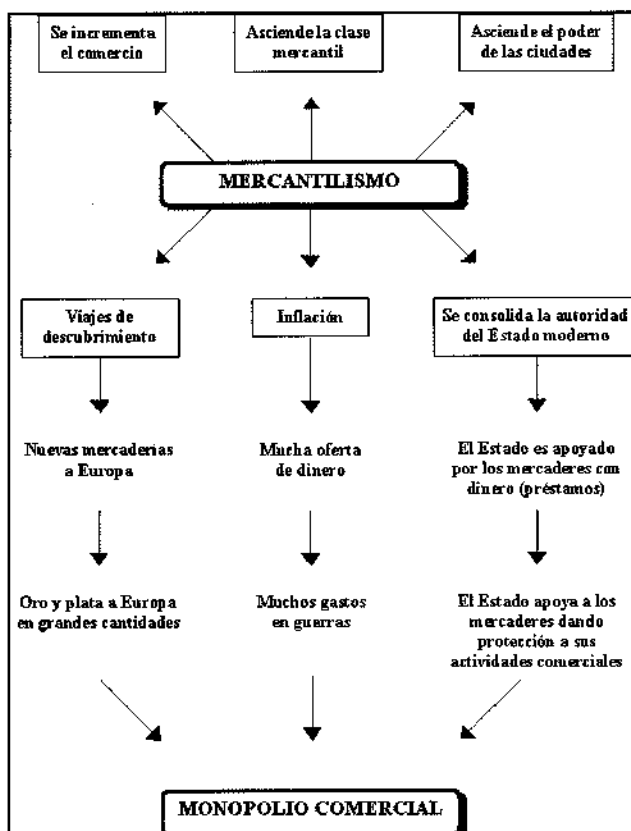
Se incrementa el comercio

Asciende la clase mercantil

Asciende el poder de las ciudades

MERCANTILISMO

Viajes de descubrimiento

Inflación

Se consolida la autoridad del Estado moderno

Nuevas mercaderías a Europa

Mucha oferta de dinero

El Estado es apoyado por los mercaderes con dinero (préstamos)

Oro y plata a Europa en grandes cantidades

Muchos gastos en guerras

El Estado apoya a los mercaderes dando protección a sus actividades comerciales

MONOPOLIO COMERCIAL